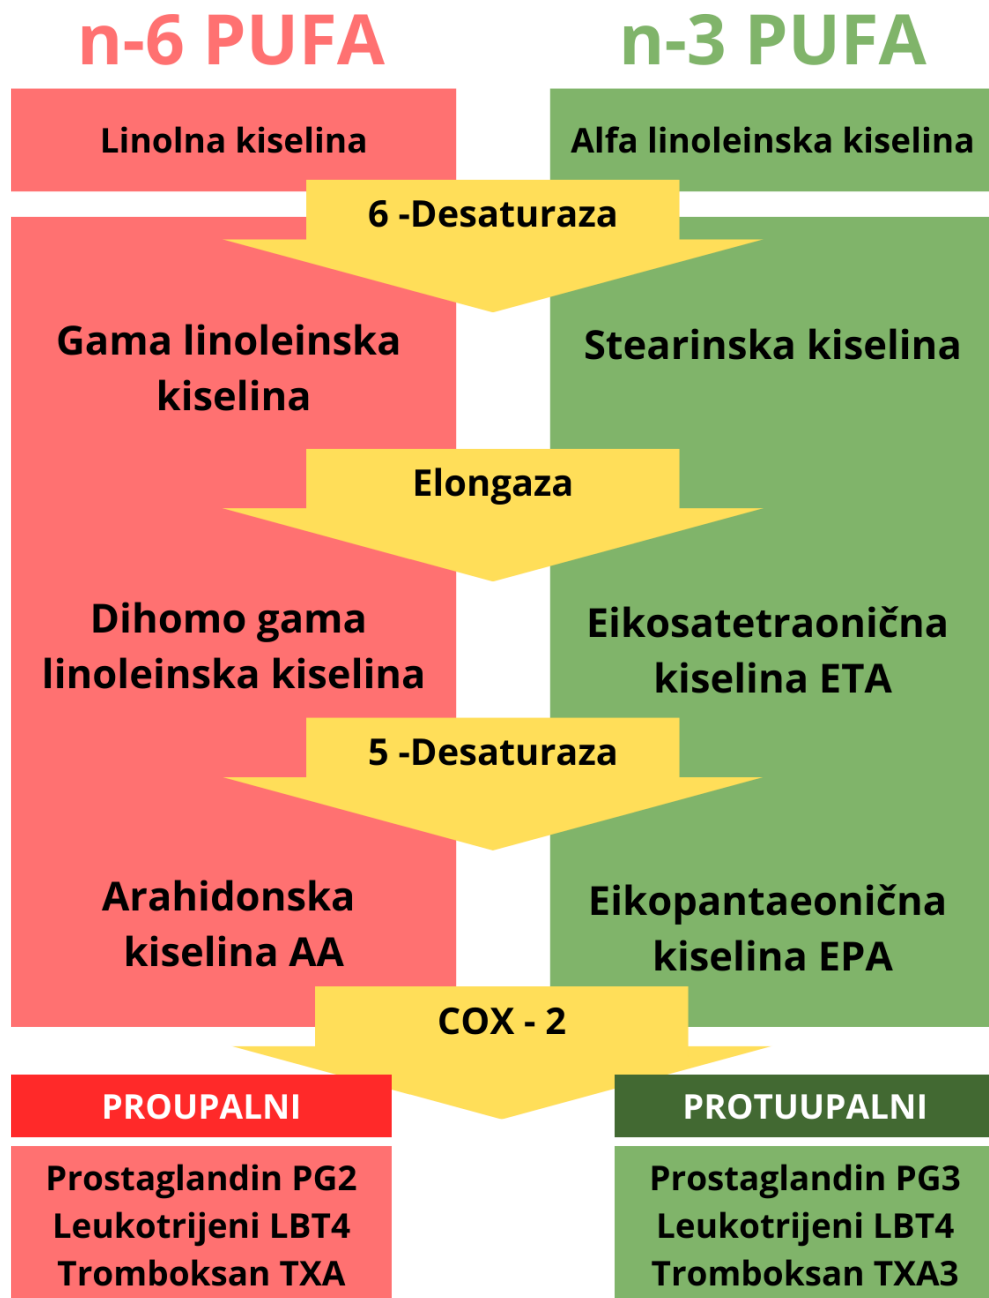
n-6 PUFA

n-3 PUFA

Linolna kiselina

Alfa linoleinska kiselina

6 -Desaturaza

Gama linoleinska kiselina

Stearinska kiselina

Elongaza

Dihomo gama linoleinska kiselina

Eikosatetraonična kiselina ETA

5 -Desaturaza

Arahidonska kiselina AA

Eikopantaeonična kiselina EPA

COX - 2

PROUPALNI

Prostaglandin PG2
Leukotrijeni LBT4
Tromboksan TXA

PROTUUPALNI

Prostaglandin PG3
Leukotrijeni LBT4
Tromboksan TXA3